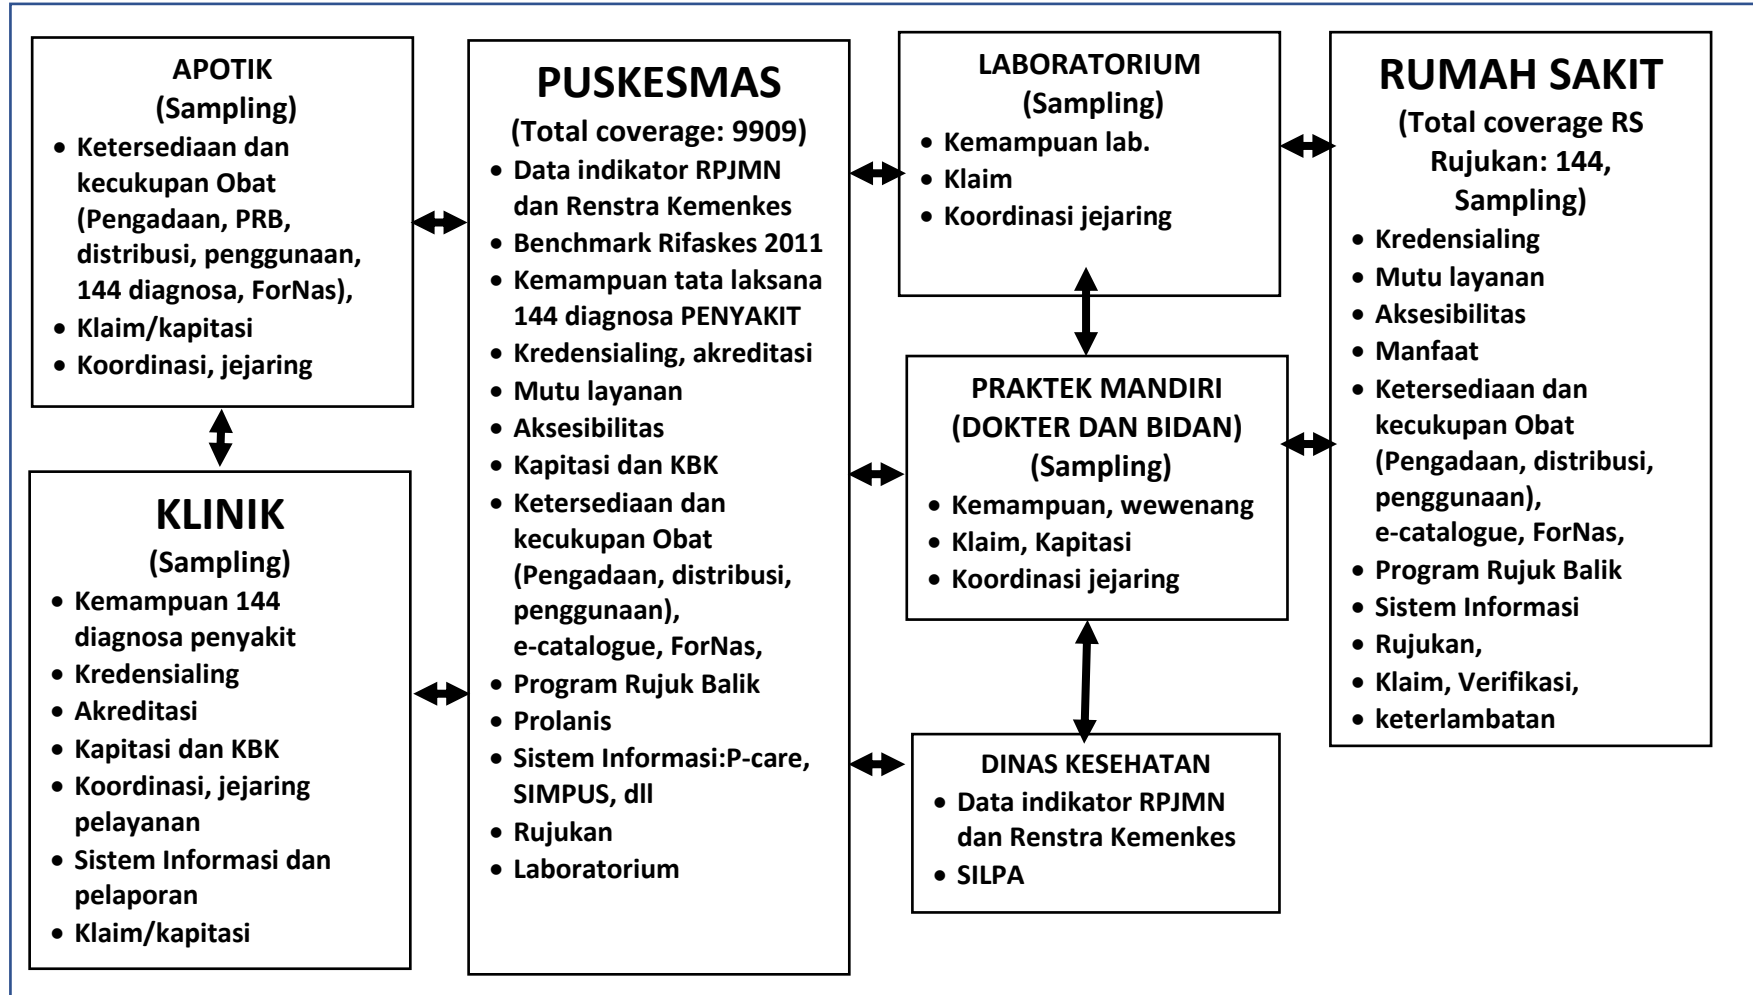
APOTIK
(Sampling)

- Ketersediaan dan kecukupan Obat (Pengadaan, PRB, distribusi, penggunaan, 144 diagnosa, ForNas),
- Klaim/kapitasi
- Koordinasi, jejaring

KLINIK
(Sampling)

- Kemampuan 144 diagnosa penyakit
- Kredensialing
- Akreditasi
- Kapitasi dan KBK
- Koordinasi, jejaring pelayanan
- Sistem Informasi dan pelaporan
- Klaim/kapitasi

PUSKESMAS
(Total coverage: 9909)

- Data indikator RPJMN dan Renstra Kemenkes
- Benchmark Rifaskes 2011
- Kemampuan tata laksana 144 diagnosa PENYAKIT
- Kredensialing, akreditasi
- Mutu layanan
- Aksesibilitas
- Kapitasi dan KBK
- Ketersediaan dan kecukupan Obat (Pengadaan, distribusi, penggunaan), e-catalogue, ForNas,
- Program Rujuk Balik
- Prolanis
- Sistem Informasi:P-care, SIMPUS, dll
- Rujukan
- Laboratorium

LABORATORIUM
(Sampling)

- Kemampuan lab.
- Klaim
- Koordinasi jejaring

PRAKTEK MANDIRI
(DOKTER DAN BIDAN)
(Sampling)

- Kemampuan, wewenang
- Klaim, Kapitasi
- Koordinasi jejaring

DINAS KESEHATAN

- Data indikator RPJMN dan Renstra Kemenkes
- SILPA

RUMAH SAKIT
(Total coverage RS Rujukan: 144, Sampling)

- Kredensialing
- Mutu layanan
- Aksesibilitas
- Manfaat
- Ketersediaan dan kecukupan Obat (Pengadaan, distribusi, penggunaan), e-catalogue, ForNas,
- Program Rujuk Balik
- Sistem Informasi
- Rujukan,
- Klaim, Verifikasi,
- keterlambatan